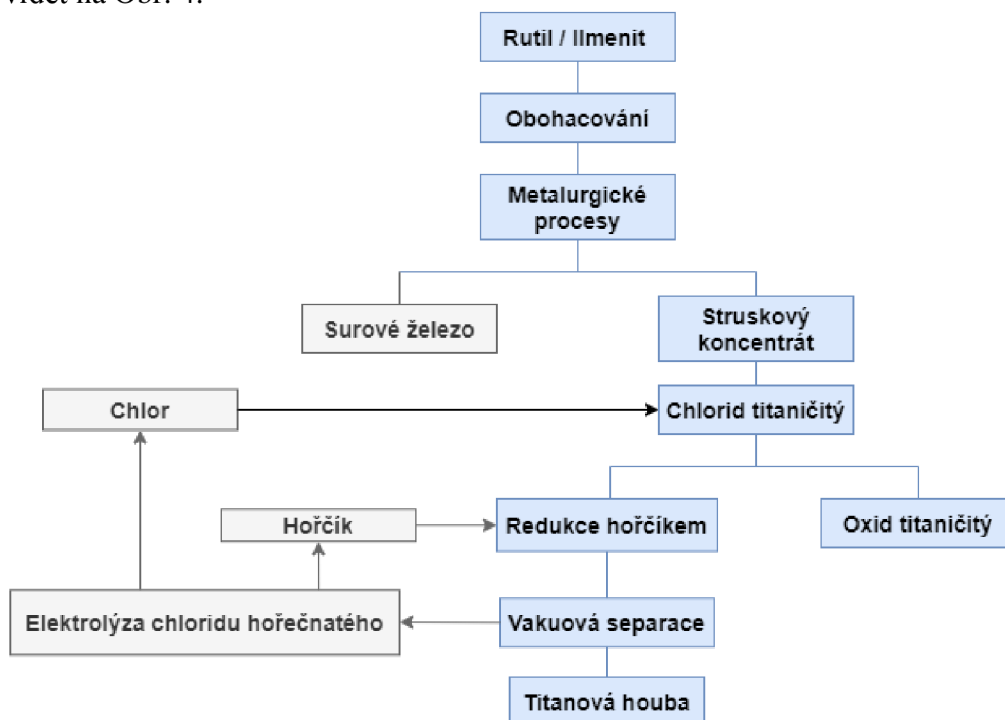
vidět na Obr. 4.

Rutil / Ilmenit

Obohacování

Metalurgické procesy

Surové železo

Struskový koncentrát

Chlor

Chlorid titaničitý

Hořčík

Redukce hořčíkem

Oxid titaničitý

Elektrolýza chloridu hořečnatého

Vakuová separace

Titanová houba